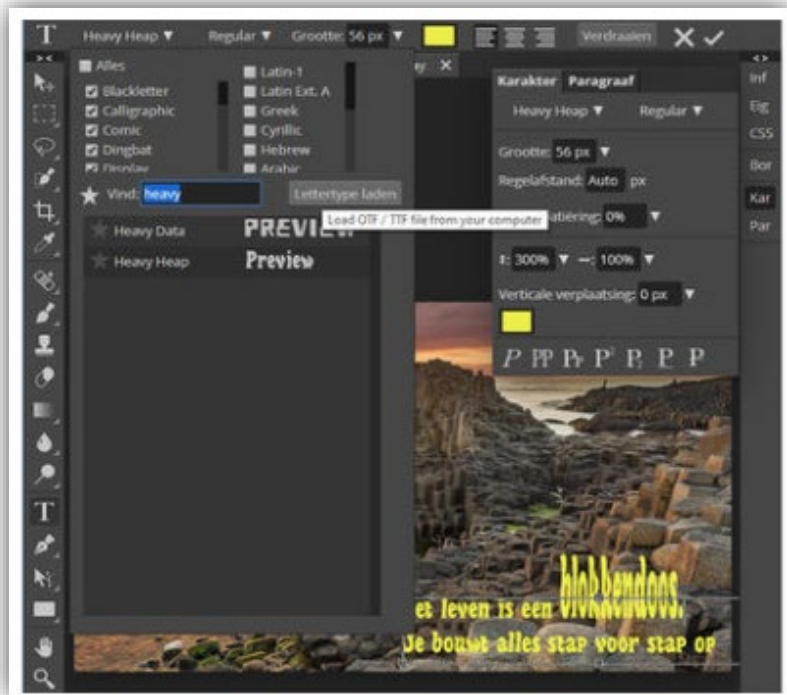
T Heavy Heap ▼ Regular ▼ Grootte: 56 px ▼ Verdraaien ✕ ✓

Alles
Blackletter
Calligraphic
Comic
Dingbat
Display
Latin-1
Latin Ext. A
Greek
Cyrillic
Hebrew
Arabic

Vind: heavy
Lettertype laden
Load OTF / TTF file from your computer

Heavy Data PREVIEW
Heavy Heap Preview

Karakter Paragraaf
Heavy Heap ▼ Regular ▼
Grootte: 56 px ▼
Regelafstand: Auto px
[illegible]atiëring: 0% ▼
: 300% ▼ ↔: 100% ▼
Verticale verplaatsing: 0 px ▼

P PP Pr P' P, P P

Inf
Eig
CSS
Bor
Kar
Par

blobbendoos
et leven is een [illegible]
Je bouwt alles stap voor stap op